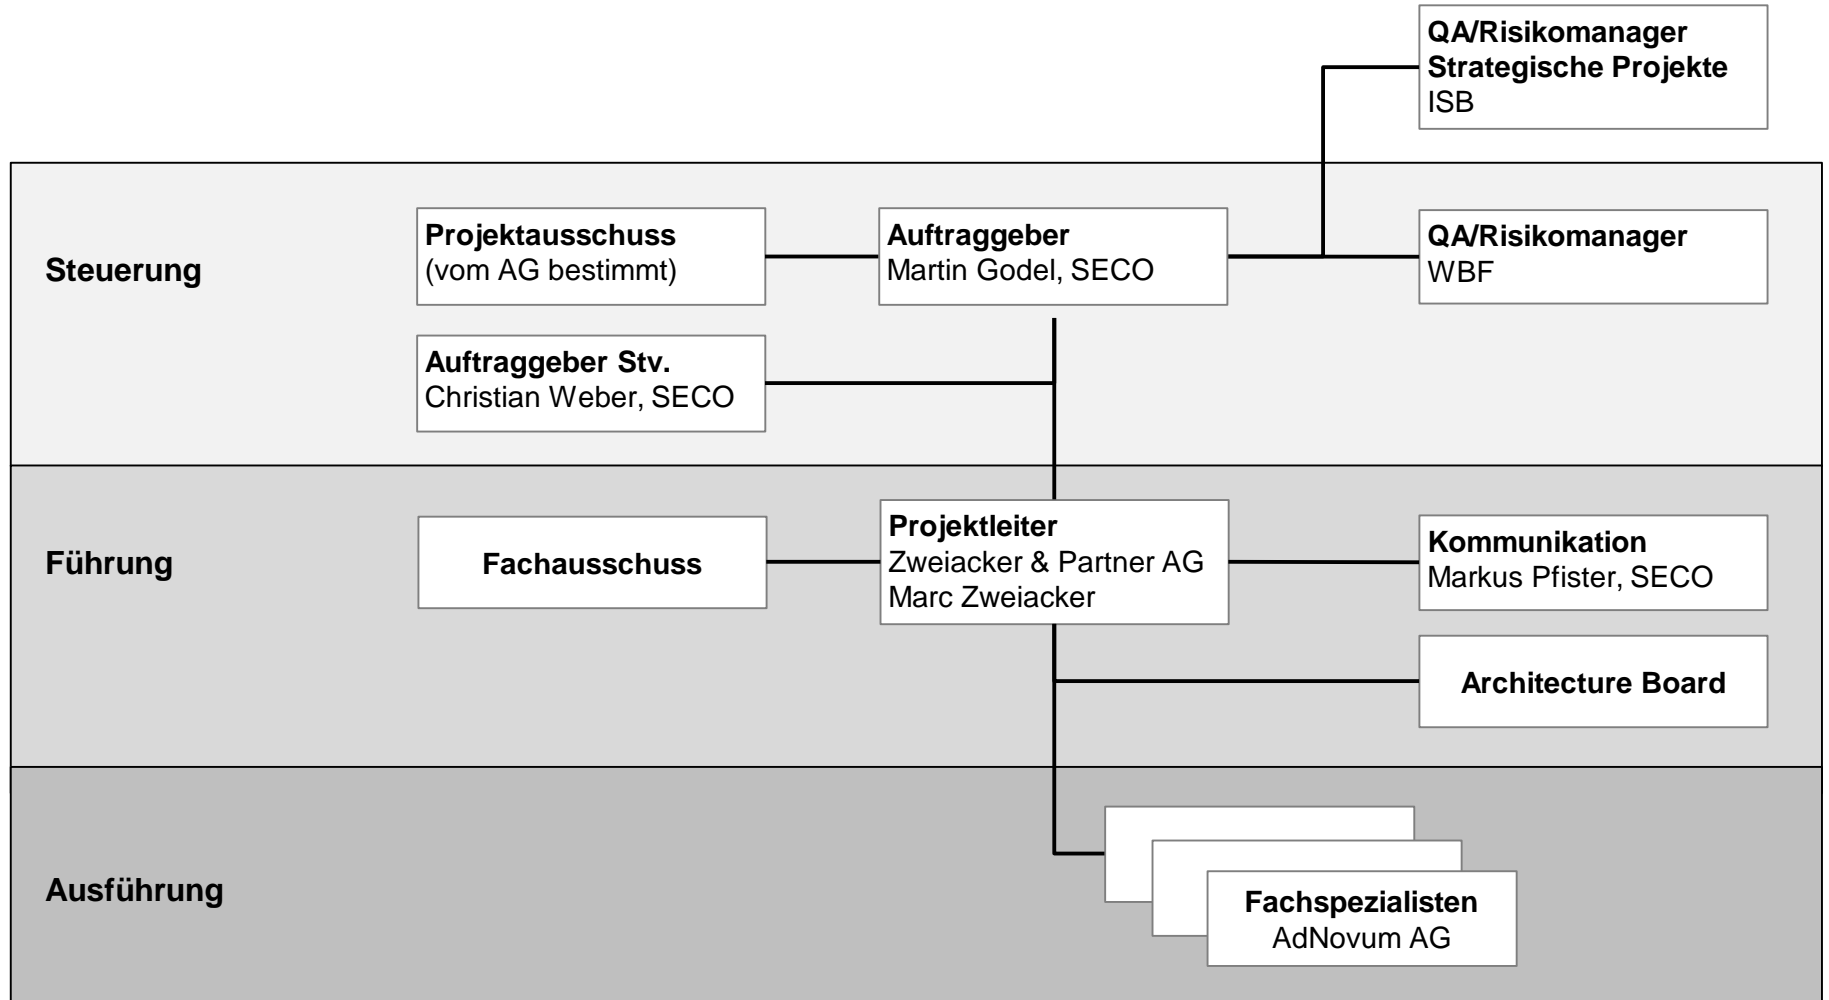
QA/Risikomanager
Strategische Projekte
ISB

Steuerung

Projektausschuss
(vom AG bestimmt)

Auftraggeber
Martin Godel, SECO

QA/Risikomanager
WBF

Auftraggeber Stv.
Christian Weber, SECO

Führung

Fachausschuss

Projektleiter
Zweiacker & Partner AG
Marc Zweiacker

Kommunikation
Markus Pfister, SECO

Architecture Board

Ausführung

Fachspezialisten
AdNovum AG